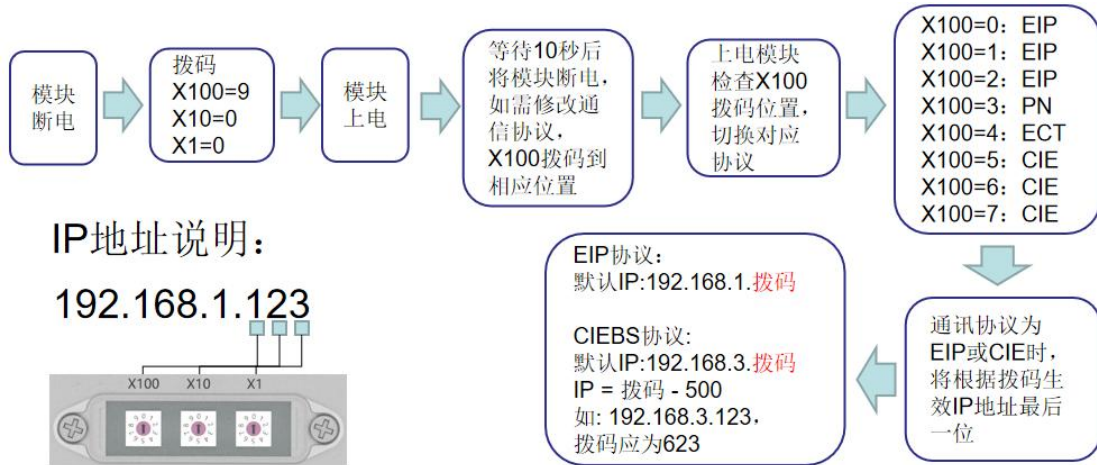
模块断电

拨码
X100=9
X10=0
X1=0

模块上电

等待10秒后将模块断电，如需修改通信协议，X100拨码到相应位置

上电模块检查X100拨码位置，切换对应协议

X100=0：EIP
X100=1：EIP
X100=2：EIP
X100=3：PN
X100=4：ECT
X100=5：CIE
X100=6：CIE
X100=7：CIE

IP地址说明：

192.168.1.123

X100 X10 X1

EIP协议：
默认IP:192.168.1.拨码

CIEBS协议:
默认IP:192.168.3.拨码
IP = 拨码 - 500
如: 192.168.3.123，
拨码应为623

通讯协议为EIP或CIE时，将根据拨码生效IP地址最后一位